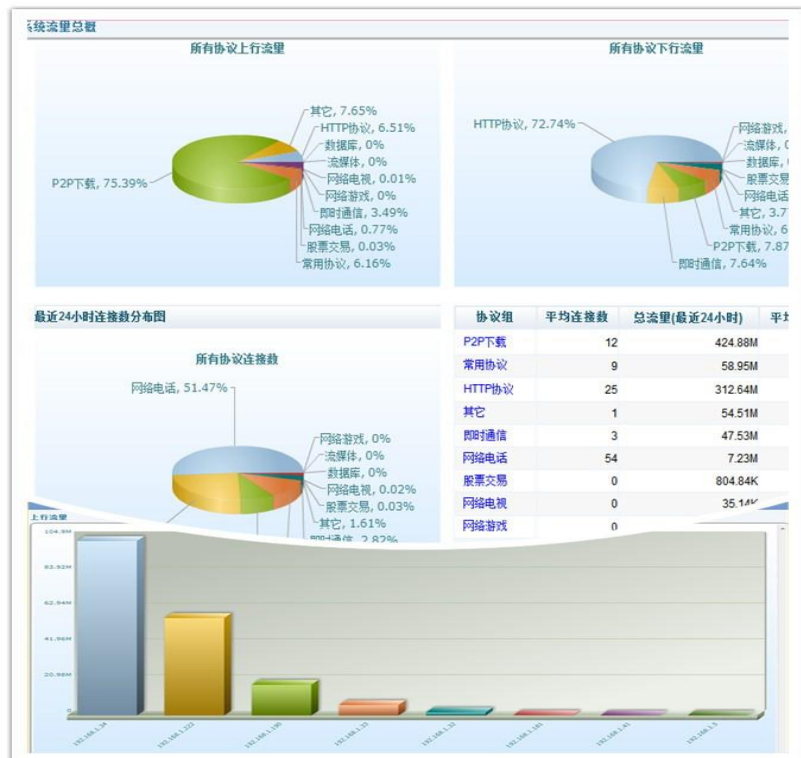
统流量总览

所有协议上行流量

其它, 7.65%
HTTP协议, 6.51%
数据库, 0%
流媒体, 0%
网络电视, 0.01%
网络游戏, 0%
即时通信, 3.49%
网络电话, 0.77%
股票交易, 0.03%
常用协议, 6.16%
P2P下载, 75.39%

所有协议下行流量

HTTP协议, 72.74%
网络游戏, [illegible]
流媒体, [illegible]
数据库, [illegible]
股票交易 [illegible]
网络电话 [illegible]
其它, 3.7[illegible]
常用协议, 6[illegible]
P2P下载, 7.87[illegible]
即时通信, 7.64%

最近24小时连接数分布图

所有协议连接数

网络电话, 51.47%
网络游戏, 0%
流媒体, 0%
数据库, 0%
网络电视, 0.02%
股票交易, 0.03%
其它, 1.61%
即时通信, 2.82%

| 协议组 | 平均连接数 | 总流量(最近24小时) | 平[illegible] |
|---|---|---|---|
| P2P下载 | 12 | 424.88M | |
| 常用协议 | 9 | 58.95M | |
| HTTP协议 | 25 | 312.64M | |
| 其它 | 1 | 54.51M | |
| 即时通信 | 3 | 47.53M | |
| 网络电话 | 54 | 7.23M | |
| 股票交易 | 0 | 804.84K | |
| 网络电视 | 0 | 35.14K | |
| 网络游戏 | 0 | | |

上行流量

104.8M
83.92M
62.94M
41.96M
20.98M
0

192.168.1.34
192.168.1.222
192.168.1.190
192.168.1.33
192.168.1.32
192.168.1.181
192.168.1.41
192.168.1.5